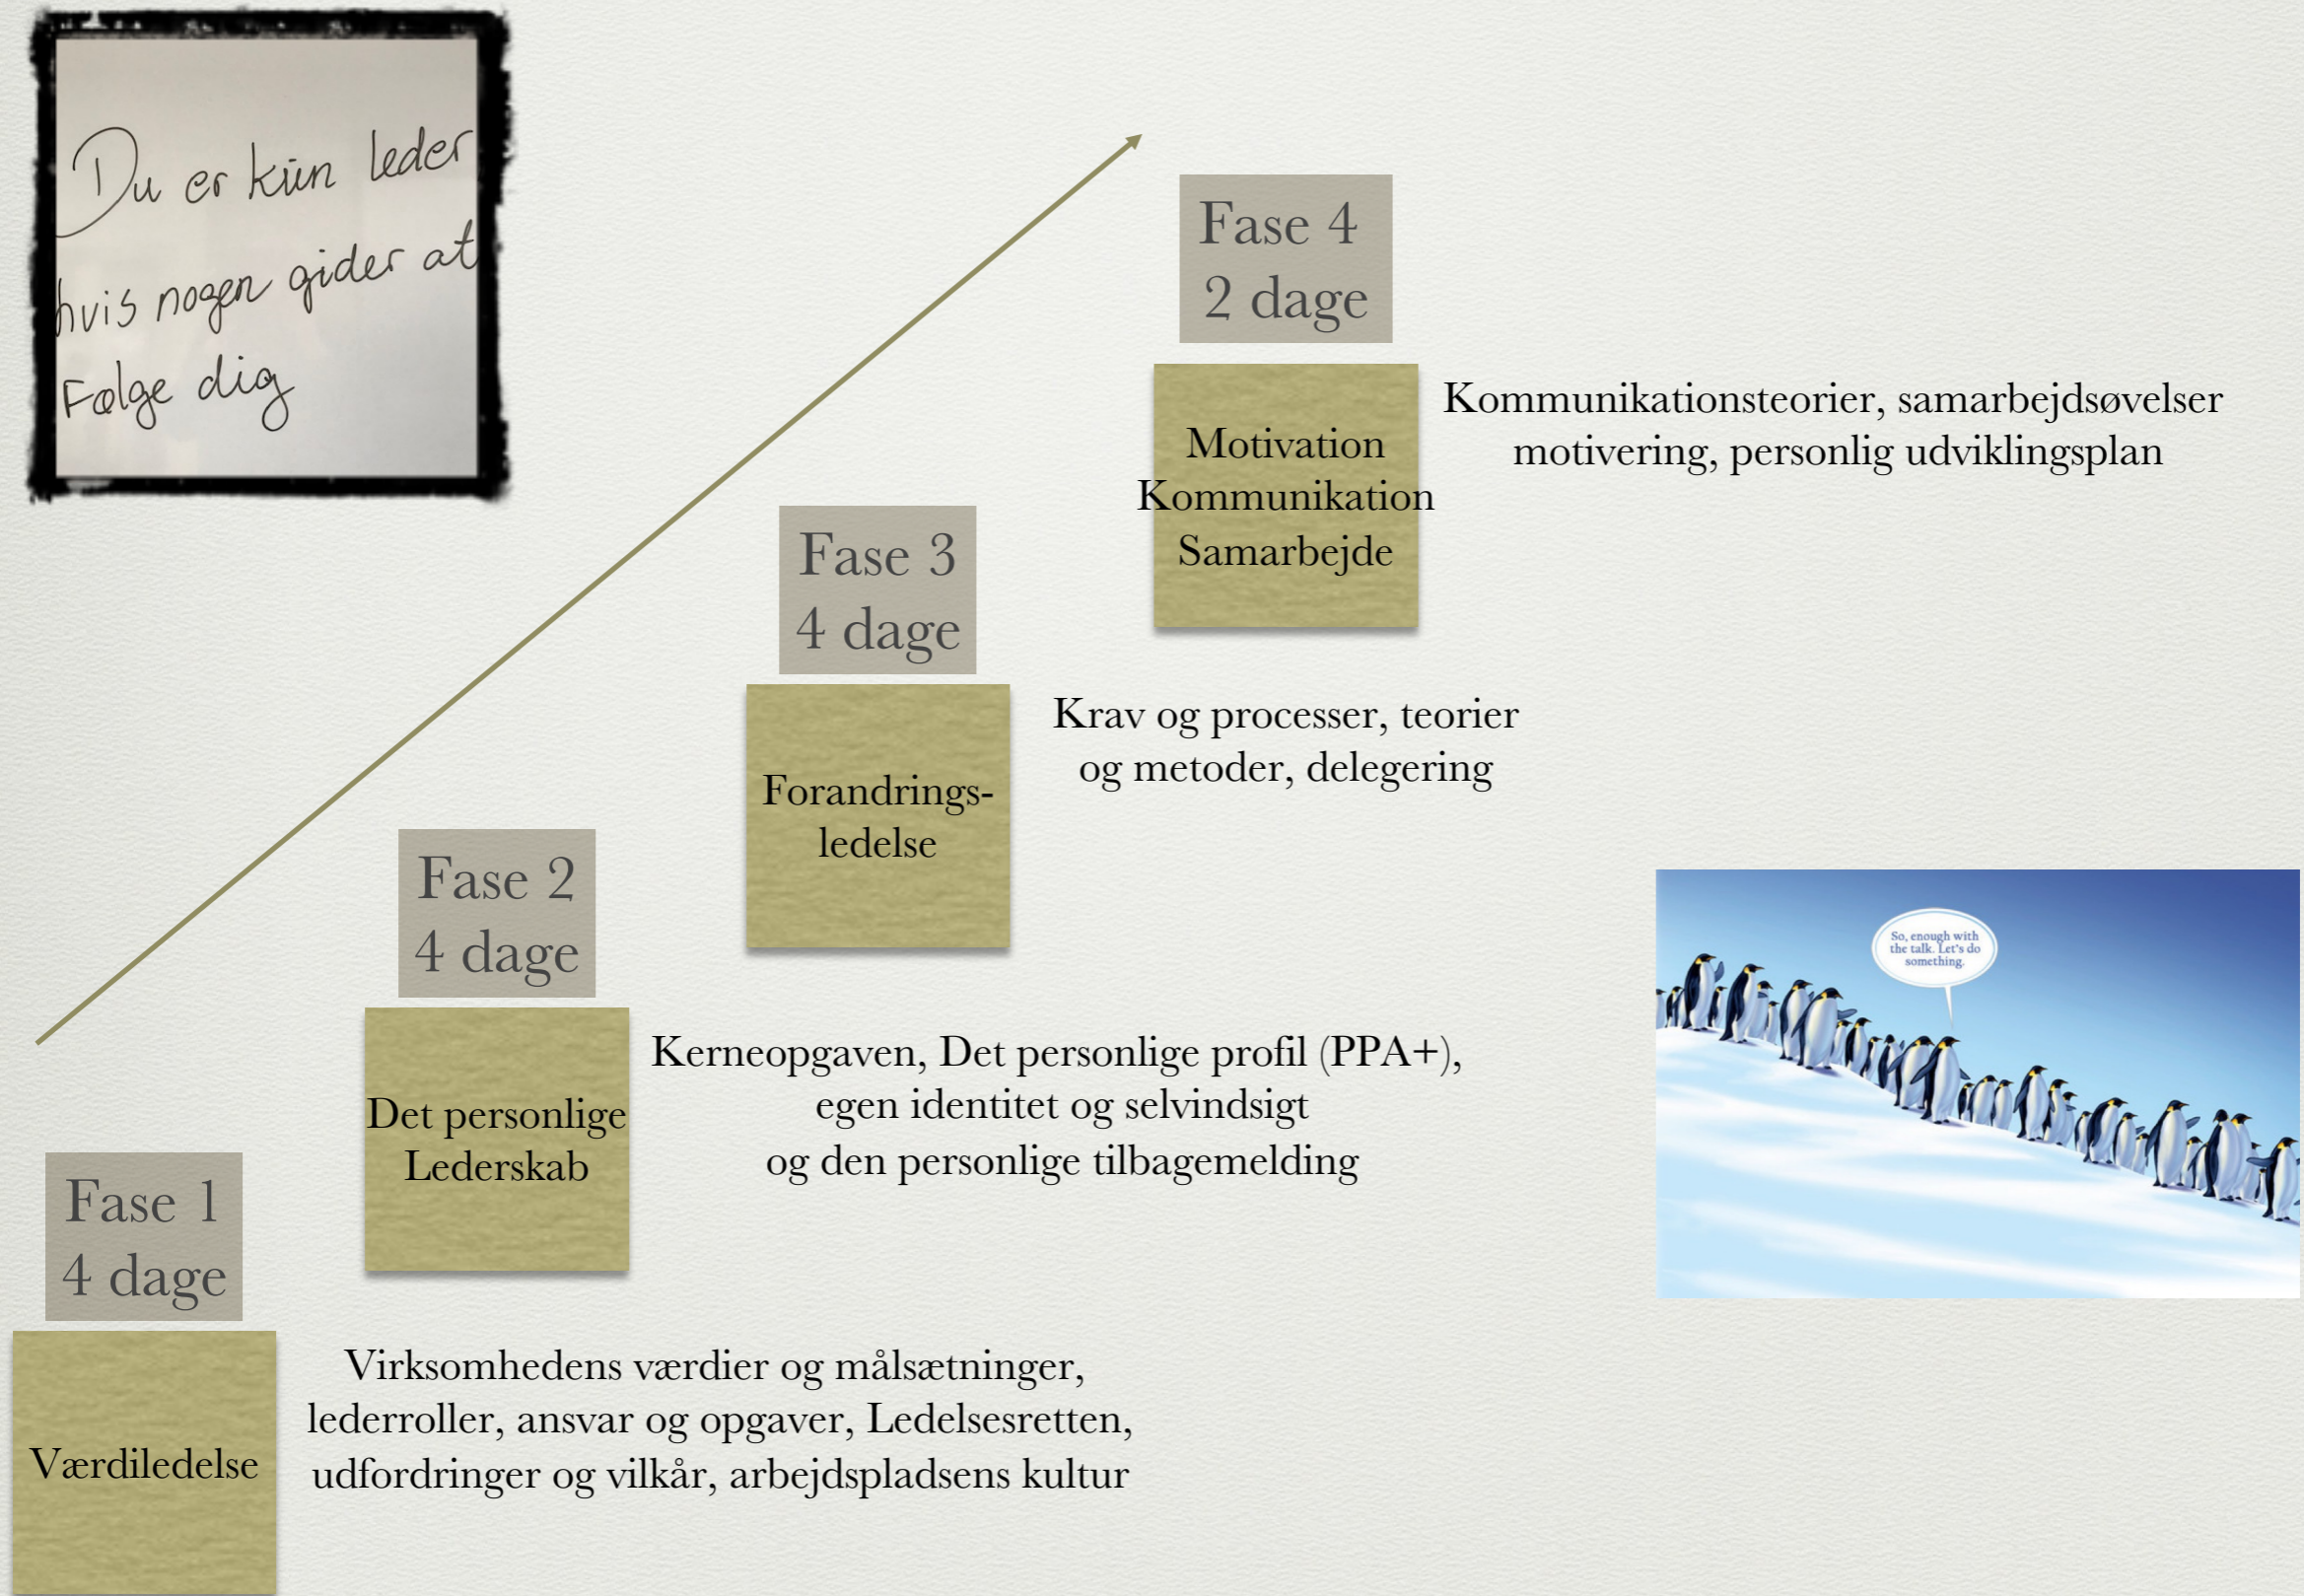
Du er kün leder hvis nogen gider at Følge dig

Fase 4
2 dage

Motivation
Kommunikation
Samarbejde

Kommunikationsteorier, samarbejdsøvelser motivering, personlig udviklingsplan

Fase 3
4 dage

Forandringsledelse

Krav og processer, teorier og metoder, delegering

Fase 2
4 dage

Det personlige Lederskab

Kerneopgaven, Det personlige profil (PPA+), egen identitet og selvindsigt og den personlige tilbagemelding

So, enough with the talk. Let's do something.

Fase 1
4 dage

Værdiledelse

Virksomhedens værdier og målsætninger, lederroller, ansvar og opgaver, Ledelsesretten, udfordringer og vilkår, arbejdspladsens kultur